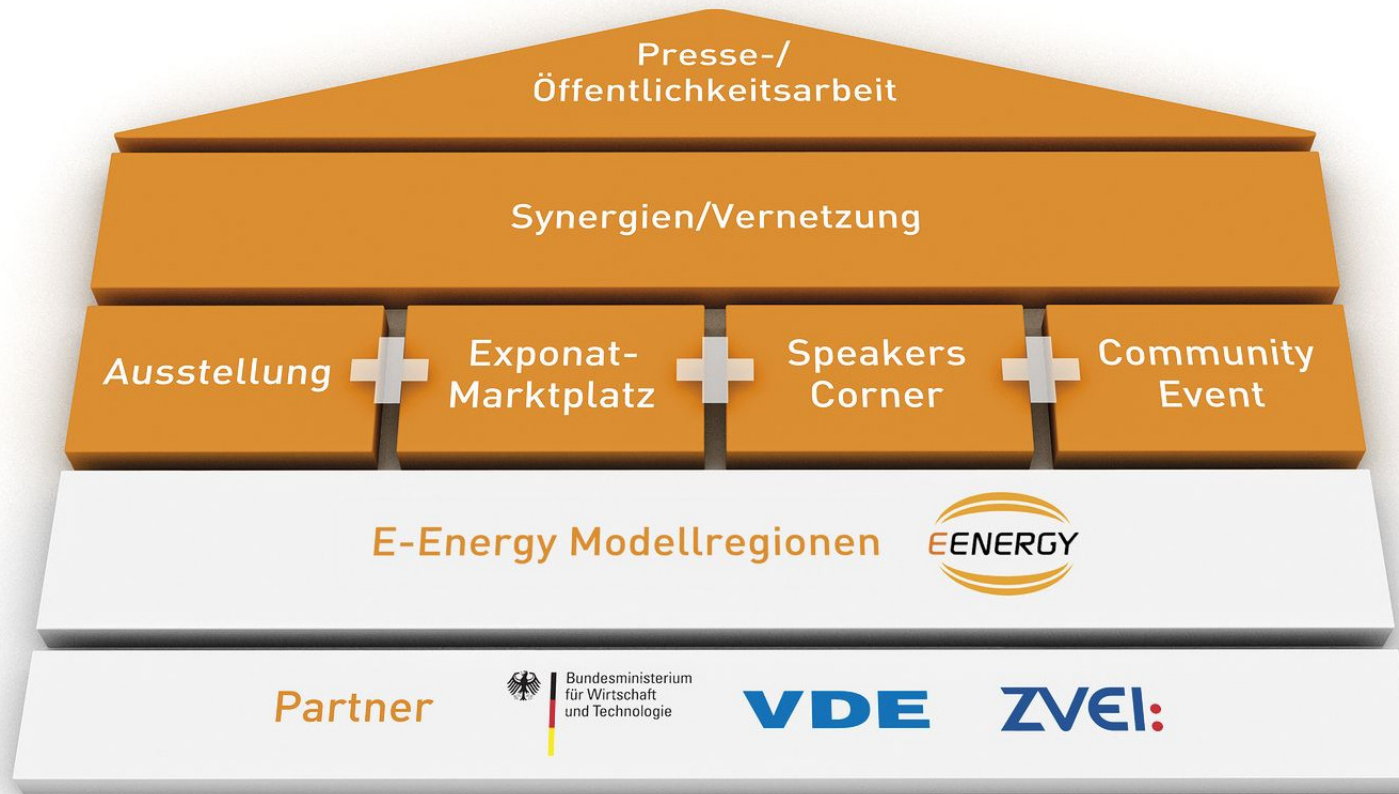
Presse-/
Öffentlichkeitsarbeit

Synergien/Vernetzung

Ausstellung

Exponat-
Marktplatz

Speakers
Corner

Community
Event

E-Energy Modellregionen

EENERGY

Partner

Bundesministerium
für Wirtschaft
und Technologie

VDE

ZVEI: